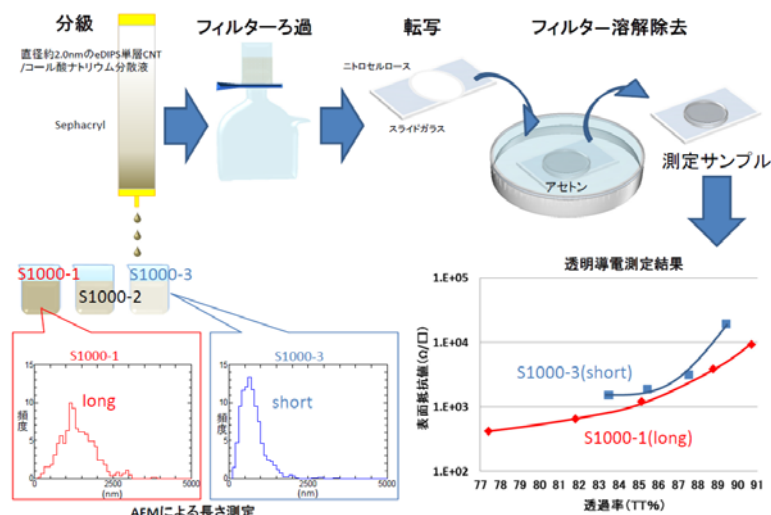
分級

直径約2.0nmのeDIPS単層CNT/コール酸ナトリウム分散液

Sephacryl

フィルターろ過

転写

ニトロセルロース

スライドガラス

フィルター溶解除去

アセトン

測定サンプル

S1000-1

S1000-2

S1000-3

S1000-1

頻度

long

0

2500

5000

(nm)

S1000-3

short

0

2500

5000

(nm)

AFMによる長さ測定

透明導電測定結果

1.E+05

1.E+04

1.E+03

1.E+02

表面抵抗値(Ω/□)

S1000-3(short)

S1000-1(long)

77 78 79 80 81 82 83 84 85 86 87 88 89 90 91

透過率(TT%)